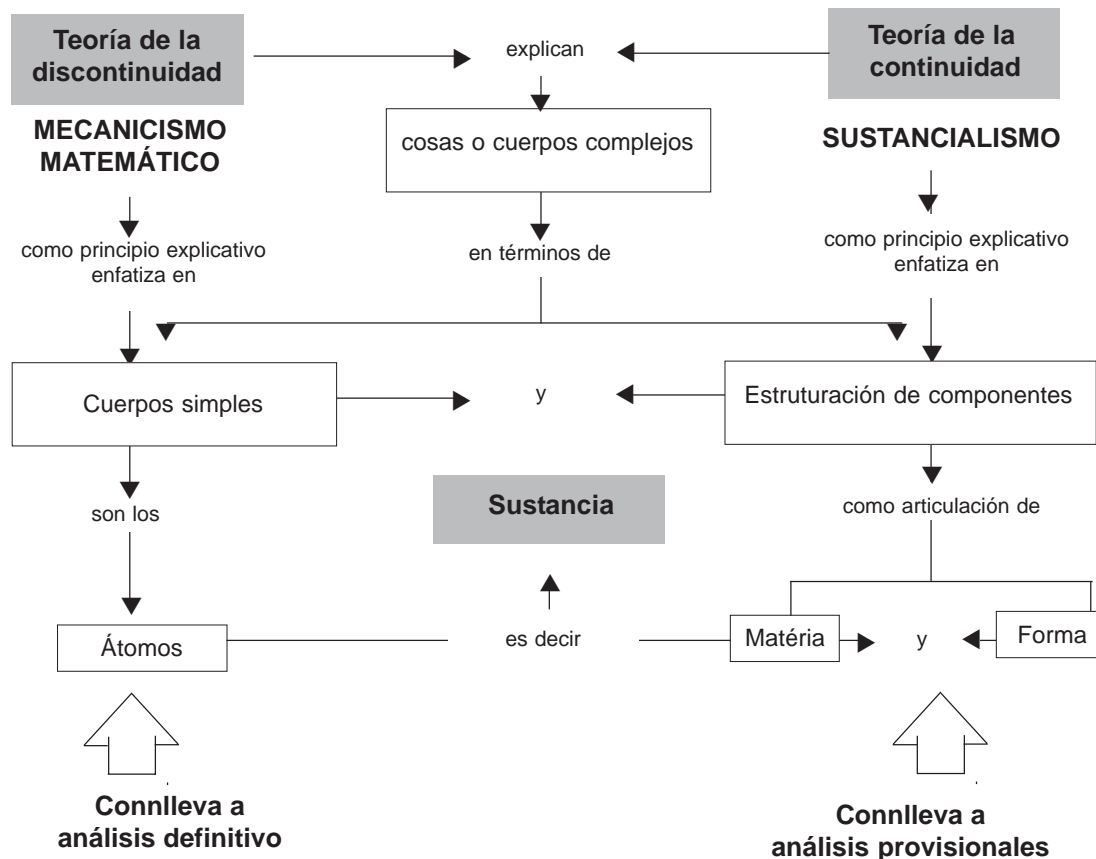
Teoría de la discontinuidad

explican

Teoría de la continuidad

MECANICISMO MATEMÁTICO

cosas o cuerpos complejos

SUSTANCIALISMO

como principio explicativo enfatiza en

en términos de

como principio explicativo enfatiza en

Cuerpos simples

y

Estruturación de componentes

son los

Sustancia

como articulación de

Átomos

es decir

Matéria

y

Forma

Connlleva a análisis definitivo

Connlleva a análisis provisionales